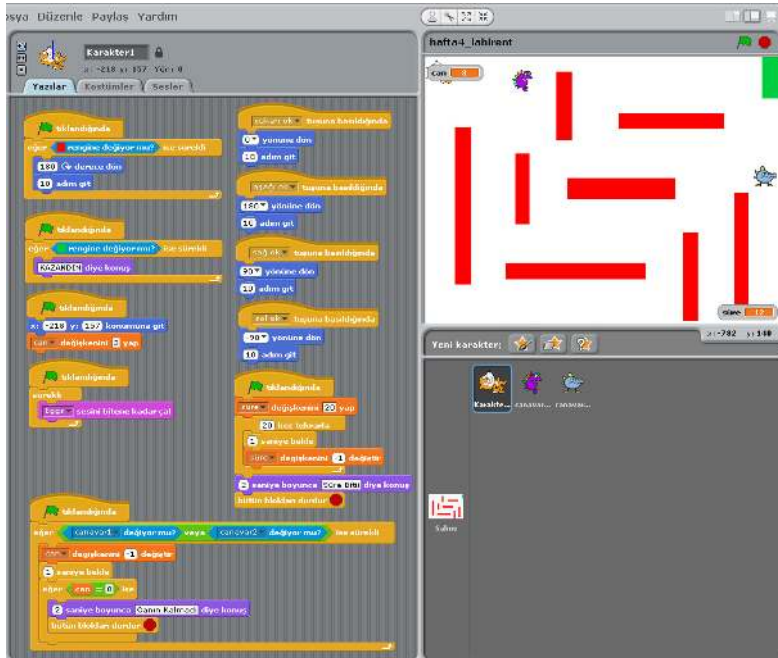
osya Düzenle Paylaş Yardım

Karakter1
x: -218 y: 157 Yön: 0
Yazılar Kostümler Sesler

tıklandığında
eğer [ ] rengine değiyor mu? ise sürekli
180 (° derece dön
10 adım git

tıklandığında
eğer [ ] rengine değiyor mu? ise sürekli
KAZANDIN diye konuş

tıklandığında
x: -218 y: 157 konumuna git
can değişkenini 3 yap

tıklandığında
sürekli
bgpr sesini bitene kadar çal

yukarı ok tuşuna basıldığında
0 yönüne dön
10 adım git

aşağı ok tuşuna basıldığında
180 yönüne dön
10 adım git

sağ ok tuşuna basıldığında
90 yönüne dön
10 adım git

sol ok tuşuna basıldığında
-90 yönüne dön
10 adım git

tıklandığında
süre değişkenini 20 yap
20 kez tekrarla
1 saniye bekle
süre değişkenini -1 değiştir
2 saniye boyunca Süre Bitti diye konuş
bütün blokları durdur

tıklandığında
eğer canavar1 değiyor mu? veya canavar2 değiyor mu? ise sürekli
can değişkenini -1 değiştir
1 saniye bekle
eğer can = 0 ise
2 saniye boyunca Canın Kalmadı diye konuş
bütün blokları durdur

hafta4_labirent
can 3
süre 12
x: -702 y: 140
Yeni karakter:
Karakte... canavar... canavar...
Sahne